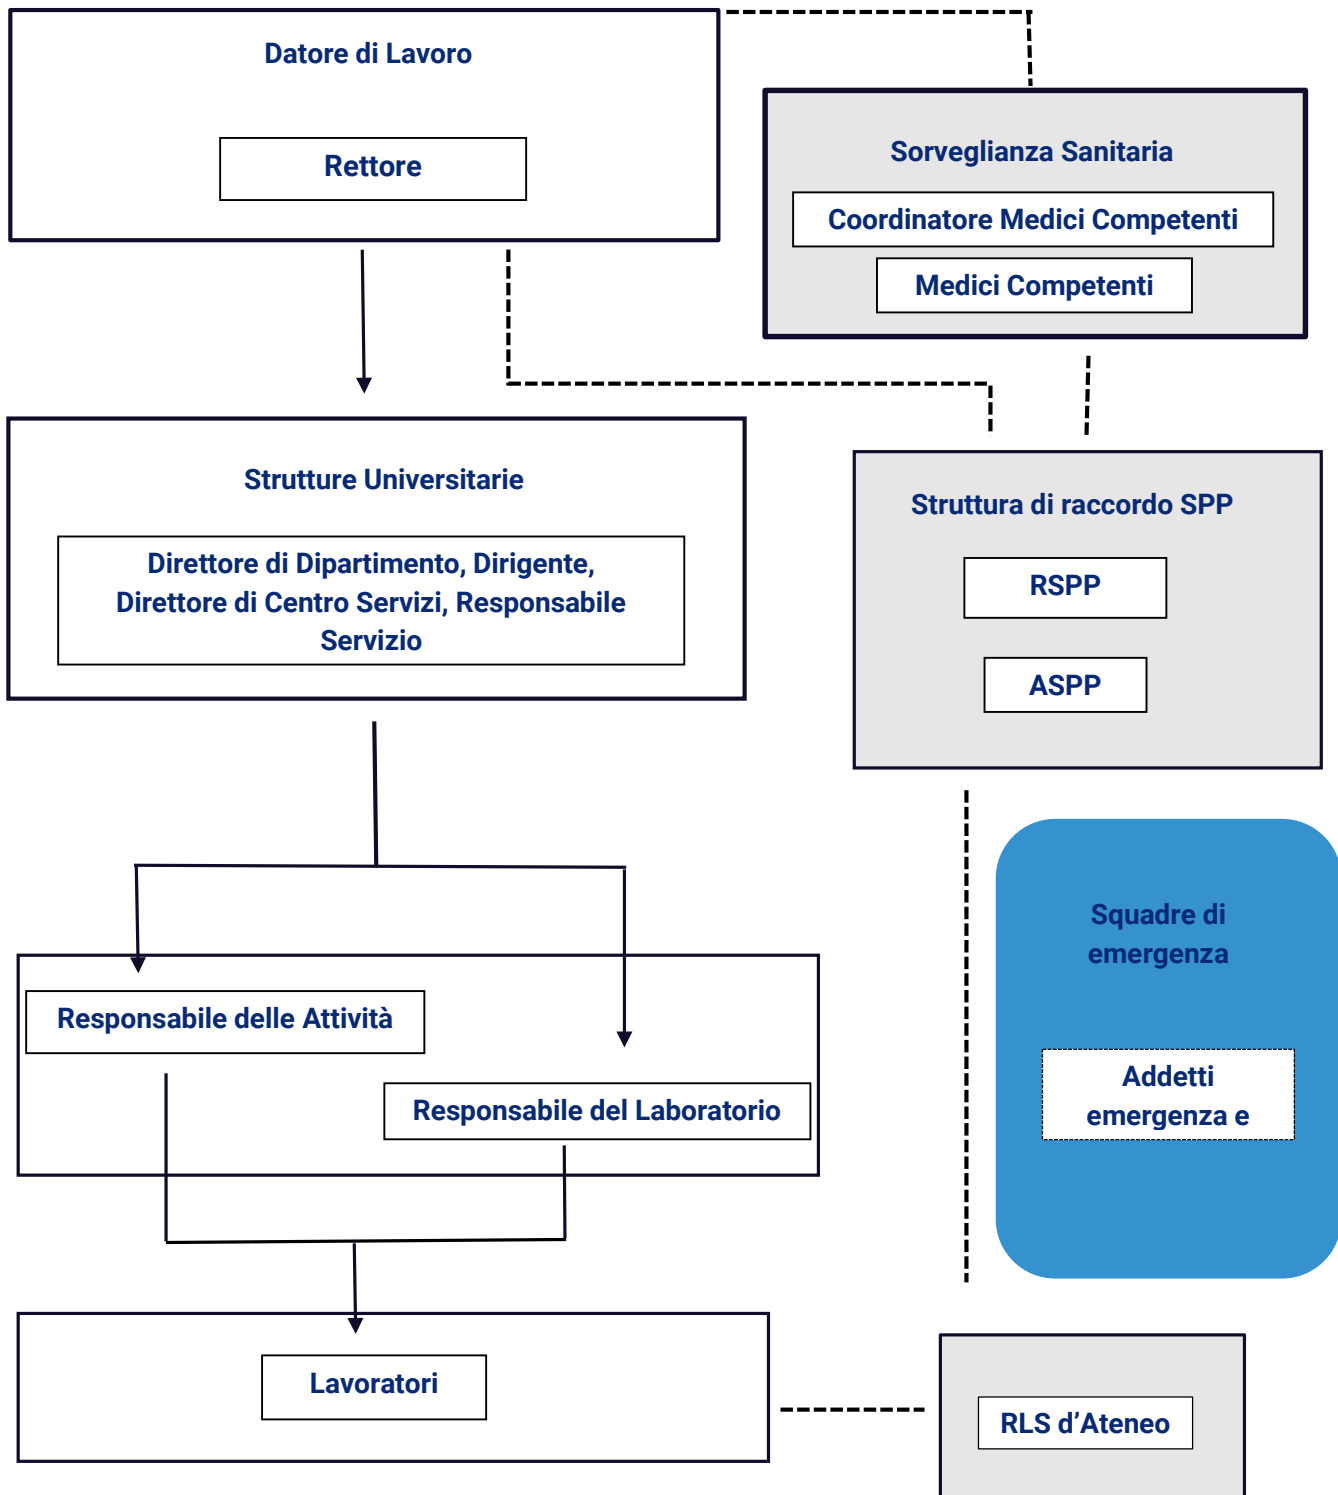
Datore di Lavoro

Rettore

Sorveglianza Sanitaria

Coordinatore Medici Competenti

Medici Competenti

Strutture Universitarie

Direttore di Dipartimento, Dirigente, Direttore di Centro Servizi, Responsabile Servizio

Struttura di raccordo SPP

RSPP

ASPP

Squadre di emergenza

Addetti emergenza e

Responsabile delle Attività

Responsabile del Laboratorio

Lavoratori

RLS d’Ateneo